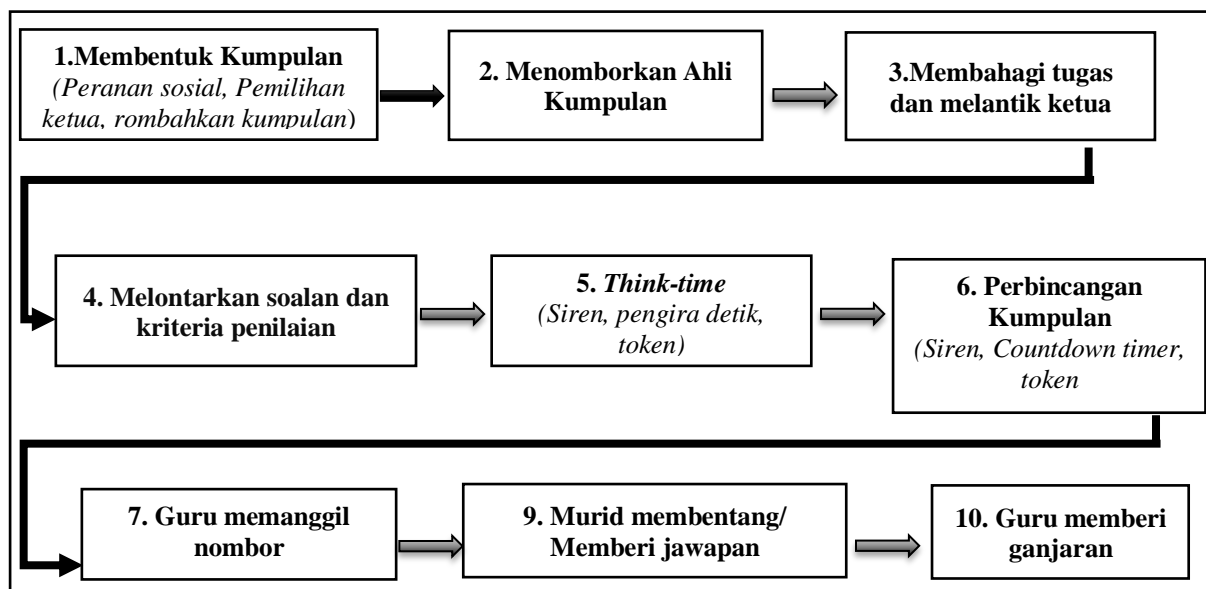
1.Membentuk Kumpulan
(Peranan sosial, Pemilihan ketua, rombahkan kumpulan)

2. Menomborkan Ahli Kumpulan

3.Membahagi tugas dan melantik ketua

4. Melontarkan soalan dan kriteria penilaian

5. Think-time
(Siren, pengira detik, token)

6. Perbincangan Kumpulan
(Siren, Countdown timer, token

7. Guru memanggil nombor

9. Murid membentang/ Memberi jawapan

10. Guru memberi ganjaran